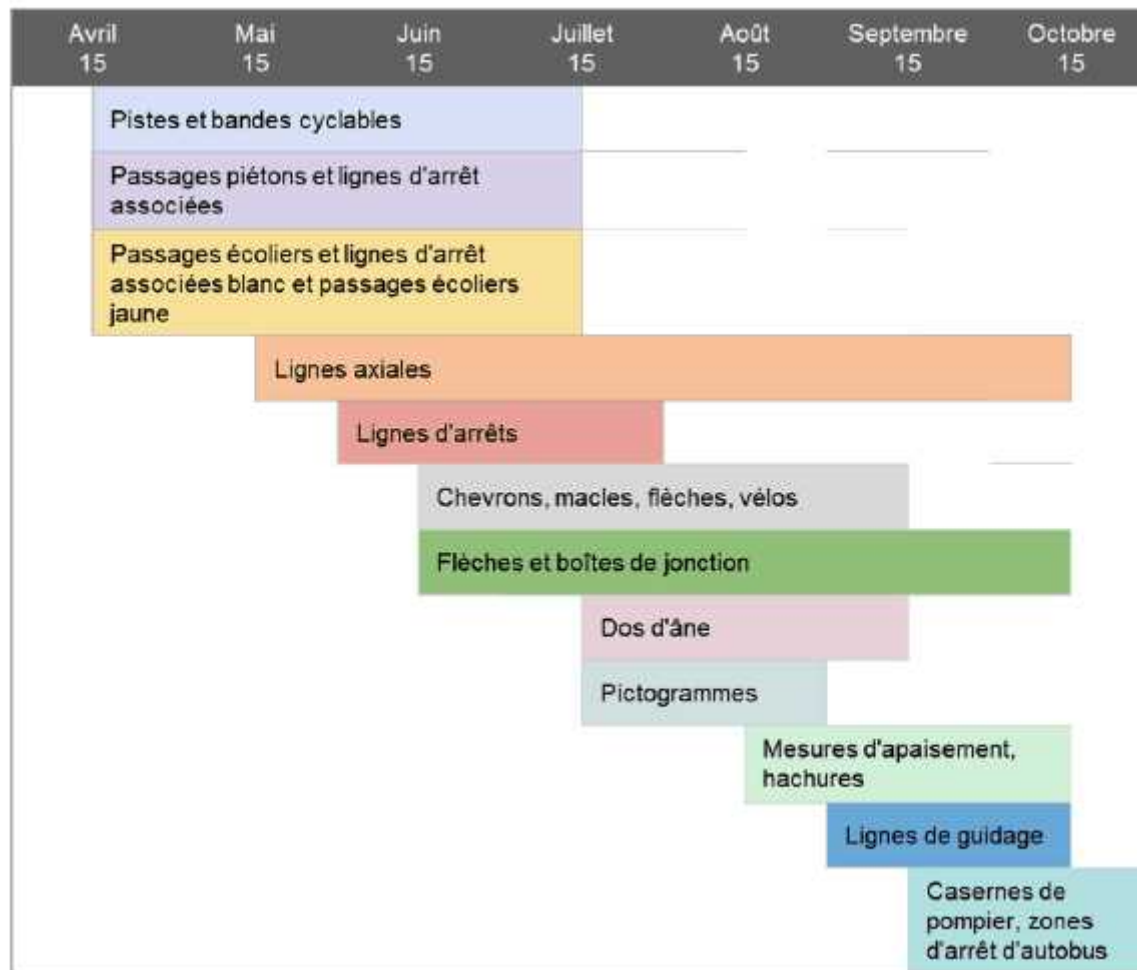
| Avril 15 | Mai 15 | Juin 15 | Juillet 15 | Août 15 | Septembre 15 | Octobre 15 |
|---|---|---|---|---|---|---|

Pistes et bandes cyclables

Passages piétons et lignes d'arrêt associées

Passages écoliers et lignes d'arrêt associées blanc et passages écoliers jaune

Lignes axiales

Lignes d'arrêts

Chevrons, macles, flèches, vélos

Flèches et boîtes de jonction

Dos d'âne

Pictogrammes

Mesures d'apaisement, hachures

Lignes de guidage

Casernes de pompier, zones d'arrêt d'autobus